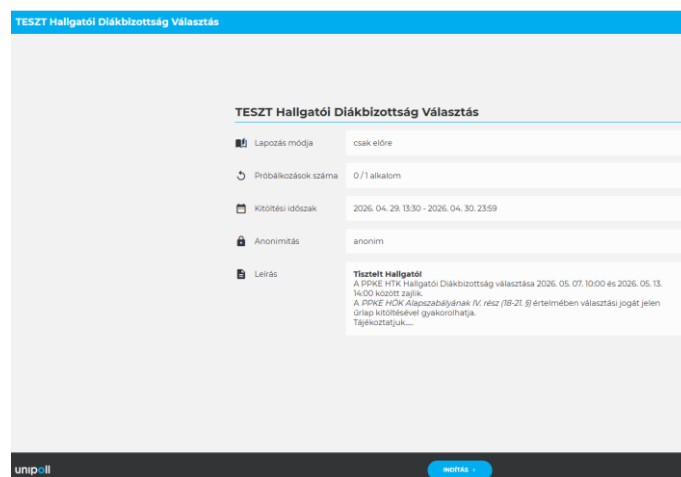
TESZT Hallgatói Diákbizottság Választás

TESZT Hallgatói Diákbizottság Választás

| | |
|---|---|
| Lapozás módja | csak előre |
| Próbálkozások száma | 0 / 1 alkalom |
| Kitöltési időszak | 2026. 04. 29. 13:30 - 2026. 04. 30. 23:59 |
| Anonimitás | anonim |
| Leírás | **Tisztelt Hallgató!** A PPKE HTK Hallgatói Diákbizottság választása 2026. 05. 07. 10:00 és 2026. 05. 13. 14:00 között zajlik. A *PPKE HÖK Alapszabályának IV. rész (18-21. §)* értelmében választási jogát jelen űrlap kitöltésével gyakorolhatja. Tájékoztatjuk,... |

unipoll

INDÍTÁS ›